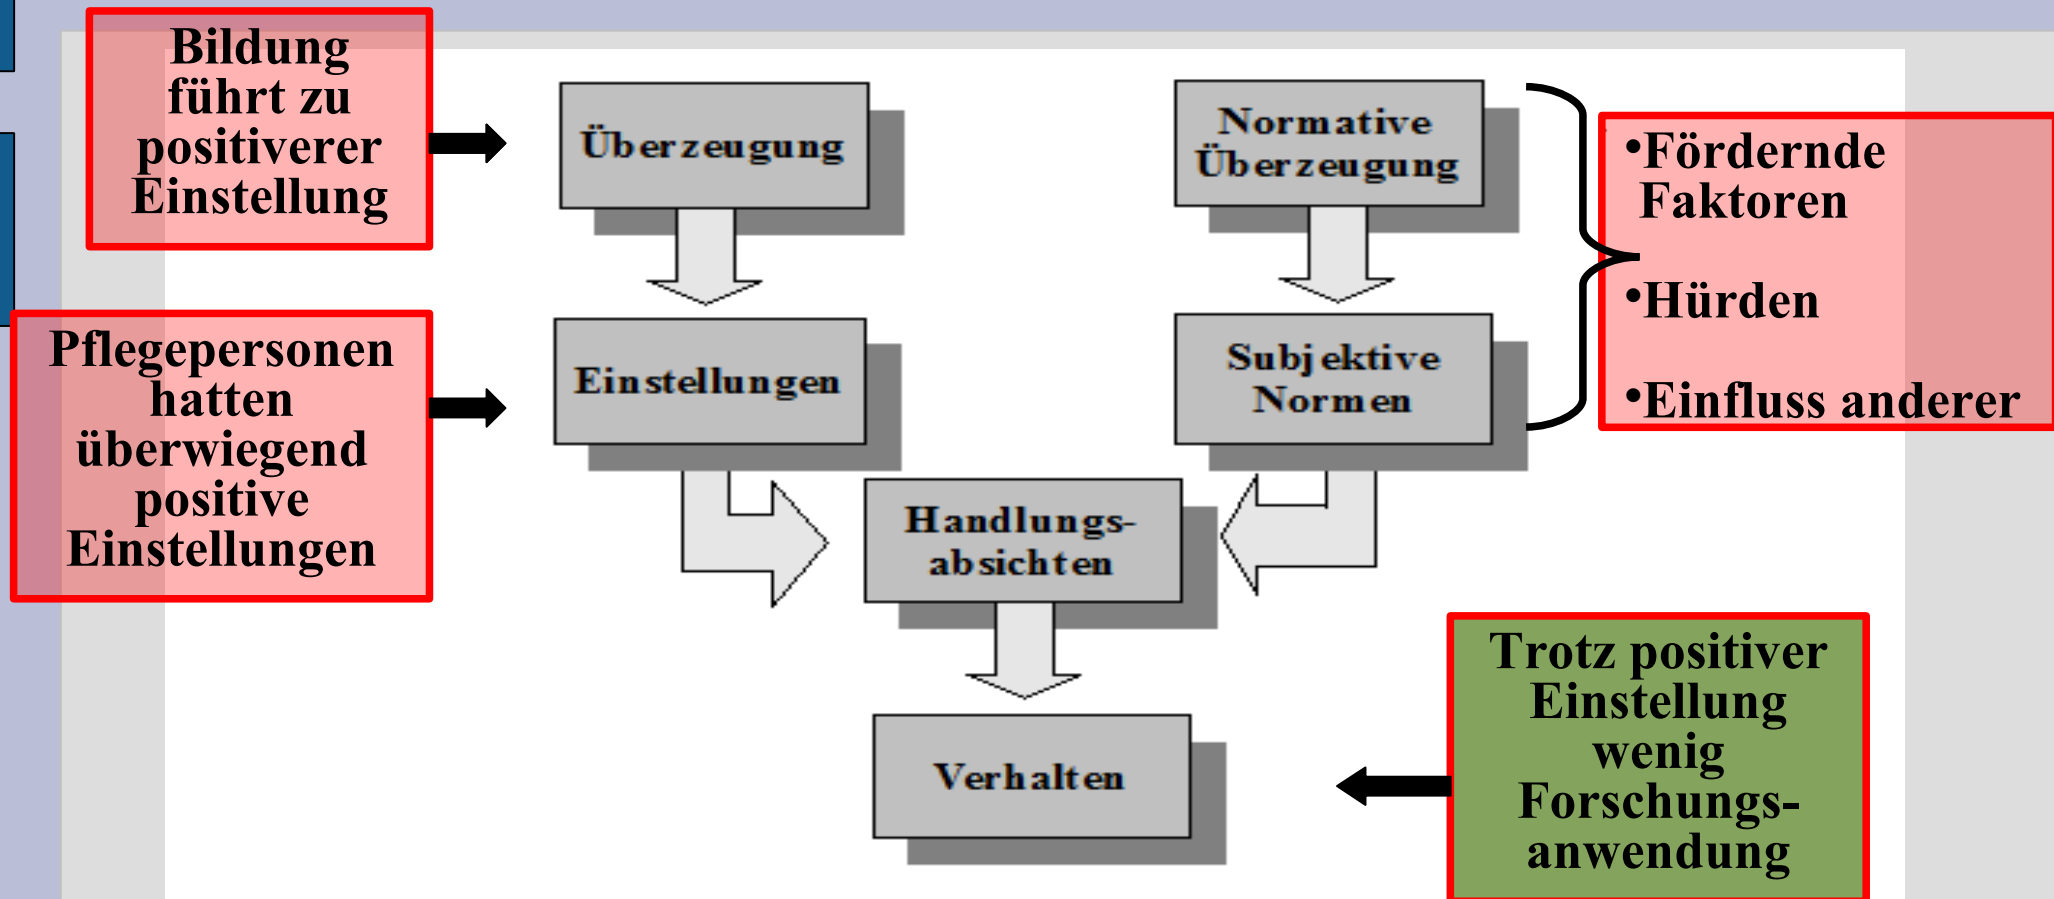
Bildung führt zu positiverer Einstellung

Überzeugung

Normative Überzeugung

•Fördernde Faktoren

•Hürden

•Einfluss anderer

Pflegepersonen hatten überwiegend positive Einstellungen

Einstellungen

Subjektive Normen

Handlungsabsichten

Verhalten

Trotz positiver Einstellung wenig Forschungsanwendung